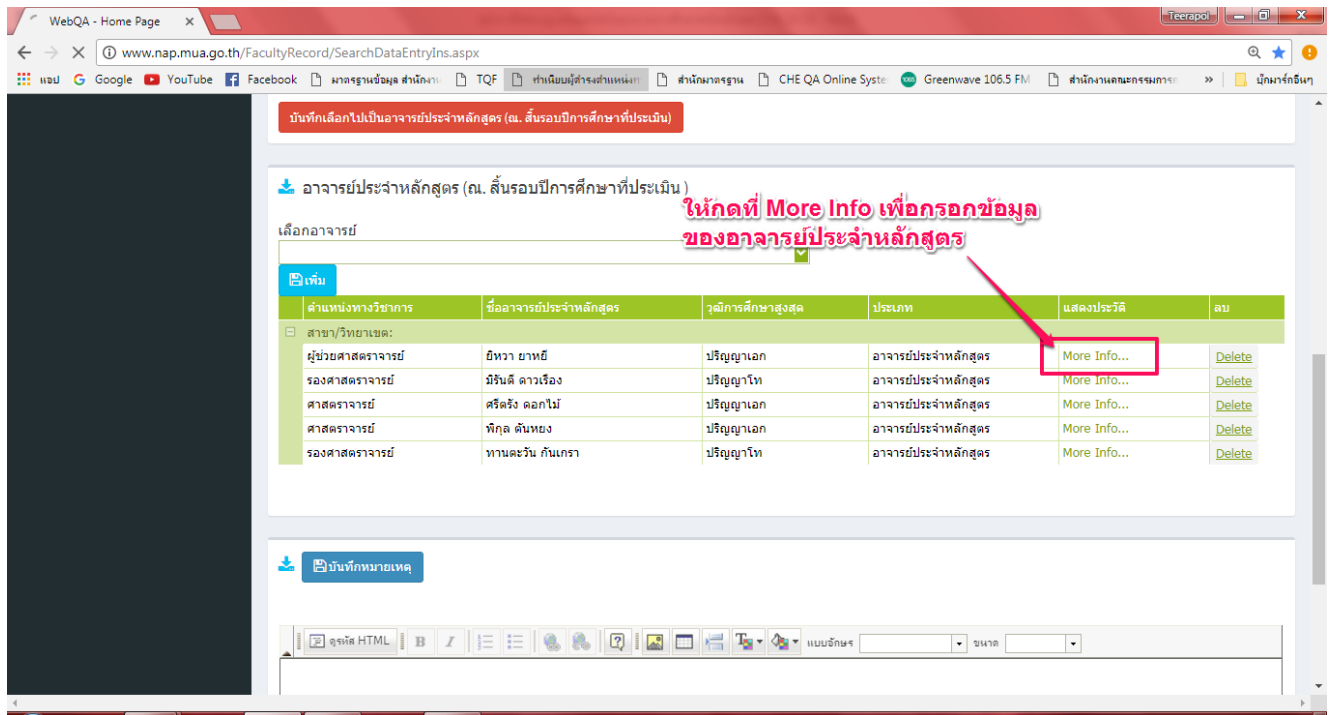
WebQA - Home Page ×

Teerapol

www.nap.mua.go.th/FacultyRecord/SearchDataEntryIns.aspx

แอป Google YouTube Facebook มาตรฐานข้อมูล สำนักงา TQF ทำเนียบผู้ดำรงตำแหน่ง สำนักมาตรฐาน CHE QA Online Syste Greenwave 106.5 FM สำนักงานคณะกรรมการ » บุ๊กมาร์กอื่นๆ

บันทึกเลือกไปเป็นอาจารย์ประจำหลักสูตร (ณ. สิ้นรอบปีการศึกษาที่ประเมิน)

อาจารย์ประจำหลักสูตร (ณ. สิ้นรอบปีการศึกษาที่ประเมิน )

ให้กดที่ More Info เพื่อกรอกข้อมูลของอาจารย์ประจำหลักสูตร

เลือกอาจารย์

เพิ่ม

| ตำแหน่งทางวิชาการ | ชื่ออาจารย์ประจำหลักสูตร | วุฒิการศึกษาสูงสุด | ประเภท | แสดงประวัติ | ลบ |
|---|---|---|---|---|---|
| สาขา/วิทยาเขต: | | | | | |
| ผู้ช่วยศาสตราจารย์ | ยิหวา ยาหยี | ปริญญาเอก | อาจารย์ประจำหลักสูตร | More Info... | Delete |
| รองศาสตราจารย์ | มิรันติ ดาวเรือง | ปริญญาโท | อาจารย์ประจำหลักสูตร | More Info... | Delete |
| ศาสตราจารย์ | ศรีตรัง ดอกไม้ | ปริญญาเอก | อาจารย์ประจำหลักสูตร | More Info... | Delete |
| ศาสตราจารย์ | พิกุล ต้นหยง | ปริญญาเอก | อาจารย์ประจำหลักสูตร | More Info... | Delete |
| รองศาสตราจารย์ | ทานตะวัน กันเกรา | ปริญญาโท | อาจารย์ประจำหลักสูตร | More Info... | Delete |

บันทึกหมายเหตุ

ดูรหัส HTML B I แบบอักษร ขนาด